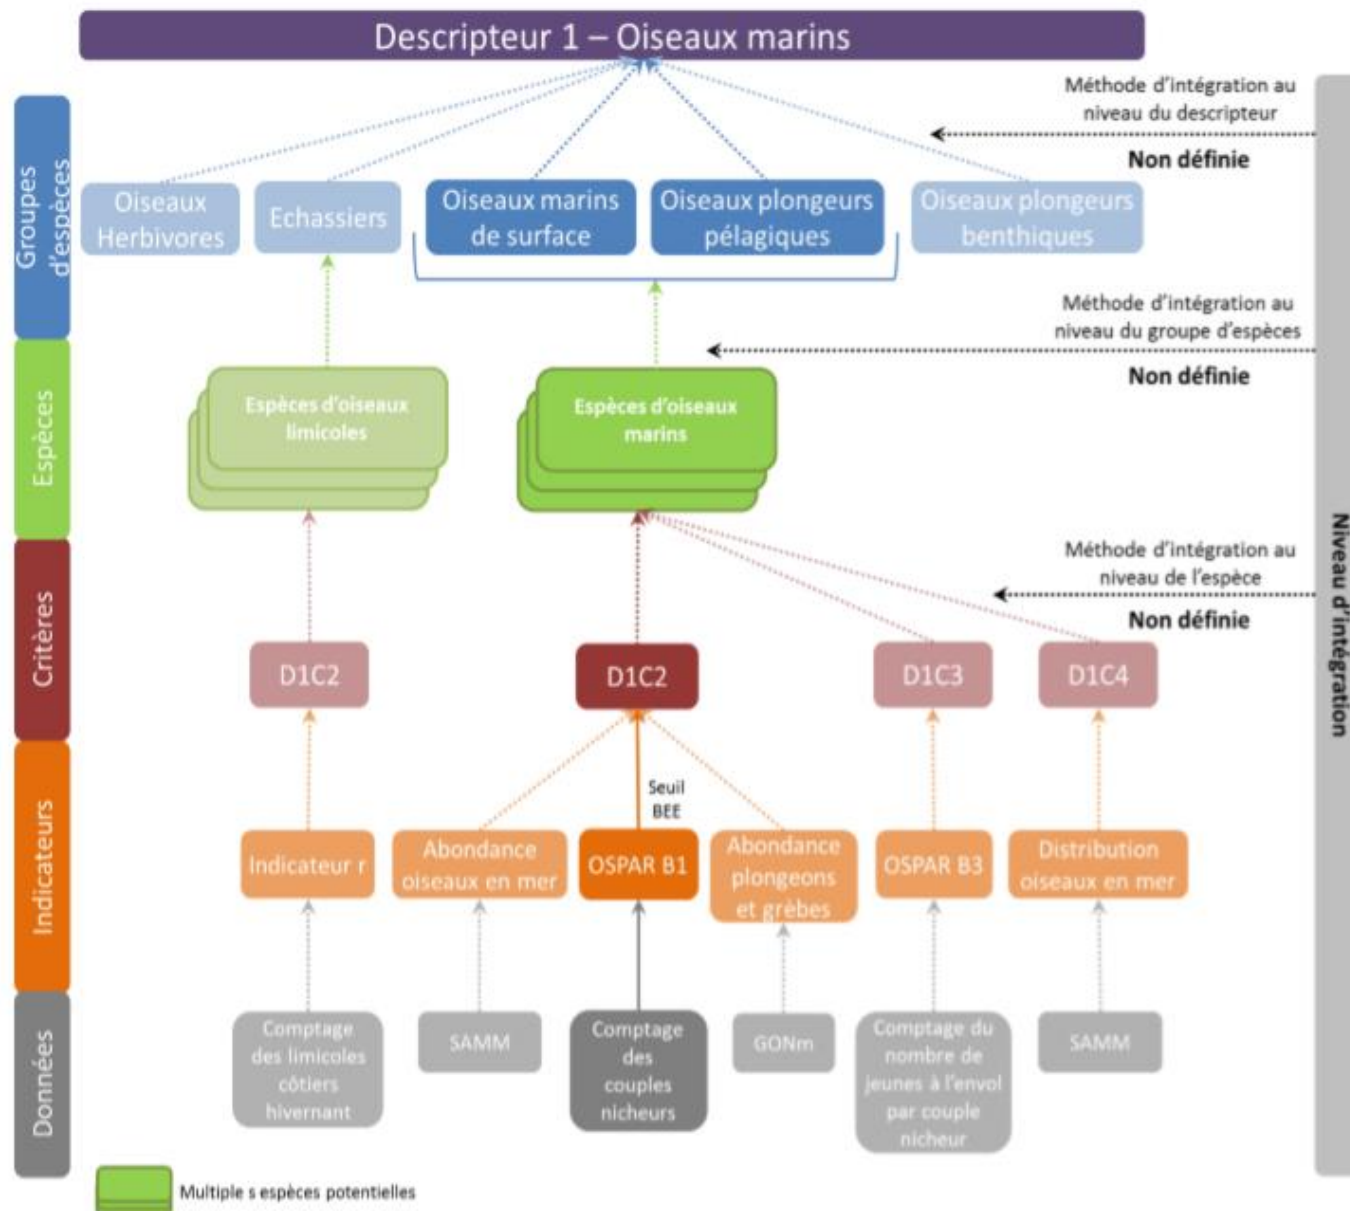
Descripteur 1 – Oiseaux marins

Groupes d'espèces

Espèces

Critères

Indicateurs

Données

Méthode d'intégration au niveau du descripteur

Non définie

Oiseaux Herbivores

Echassiers

Oiseaux marins de surface

Oiseaux plongeurs pélagiques

Oiseaux plongeurs benthiques

Méthode d'intégration au niveau du groupe d'espèces

Non définie

Espèces d'oiseaux limicoles

Espèces d'oiseaux marins

Méthode d'intégration au niveau de l'espèce

Non définie

Niveau d'intégration

D1C2

D1C2

D1C3

D1C4

Seuil BEE

Indicateur r

Abondance oiseaux en mer

OSPAR B1

Abondance plongeons et grèbes

OSPAR B3

Distribution oiseaux en mer

Comptage des limicoles côtiers hivernant

SAMM

Comptage des couples nicheurs

GONm

Comptage du nombre de jeunes à l'envol par couple nicheur

SAMM

Multiple s espèces potentielles